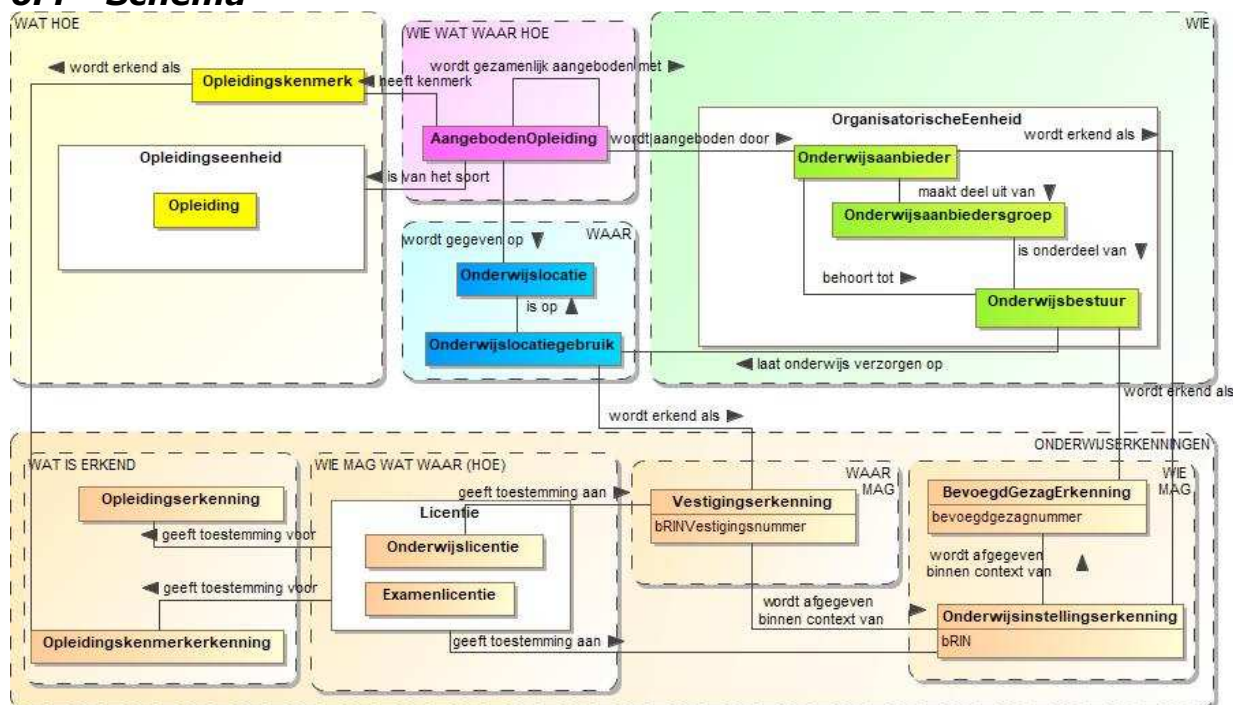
3.1 Schema

WAT HOE

wordt erkend als

Opleidingskenmerk

geeft kenmerk

Opleidingseenheid

Opleiding

is van het soort

WIE WAT WAAR HOE

wordt gezamenlijk aangeboden met

AangebodenOpleiding

wordt aangeboden door

WIE

OrganisatorischeEenheid

wordt erkend als

Onderwijsaanbieder

maakt deel uit van

Onderwijsaanbiedersgroep

is onderdeel van

behoort tot

Onderwijsbestuur

WAAR

wordt gegeven op

Onderwijslocatie

is op

Onderwijslocatiegebruik

laat onderwijs verzorgen op

wordt erkend als

wordt erkend als

ONDERWIJSERKENNINGEN

WAT IS ERKEND

Opleidingserkenning

geeft toestemming voor

geeft toestemming voor

Opleidingskenmerkerkenning

WIE MAG WAT WAAR (HOE)

geeft toestemming aan

Licentie

Onderwijslicentie

Examenlicentie

geeft toestemming aan

WAAR MAG

Vestigingserkenning

bRINVestigingsnummer

wordt afgegeven binnen context van

WIE MAG

BevoegdGezagErkenning

bevoegdgezagnummer

wordt afgegeven binnen context van

Onderwijsinstellingserkenning

bRIN